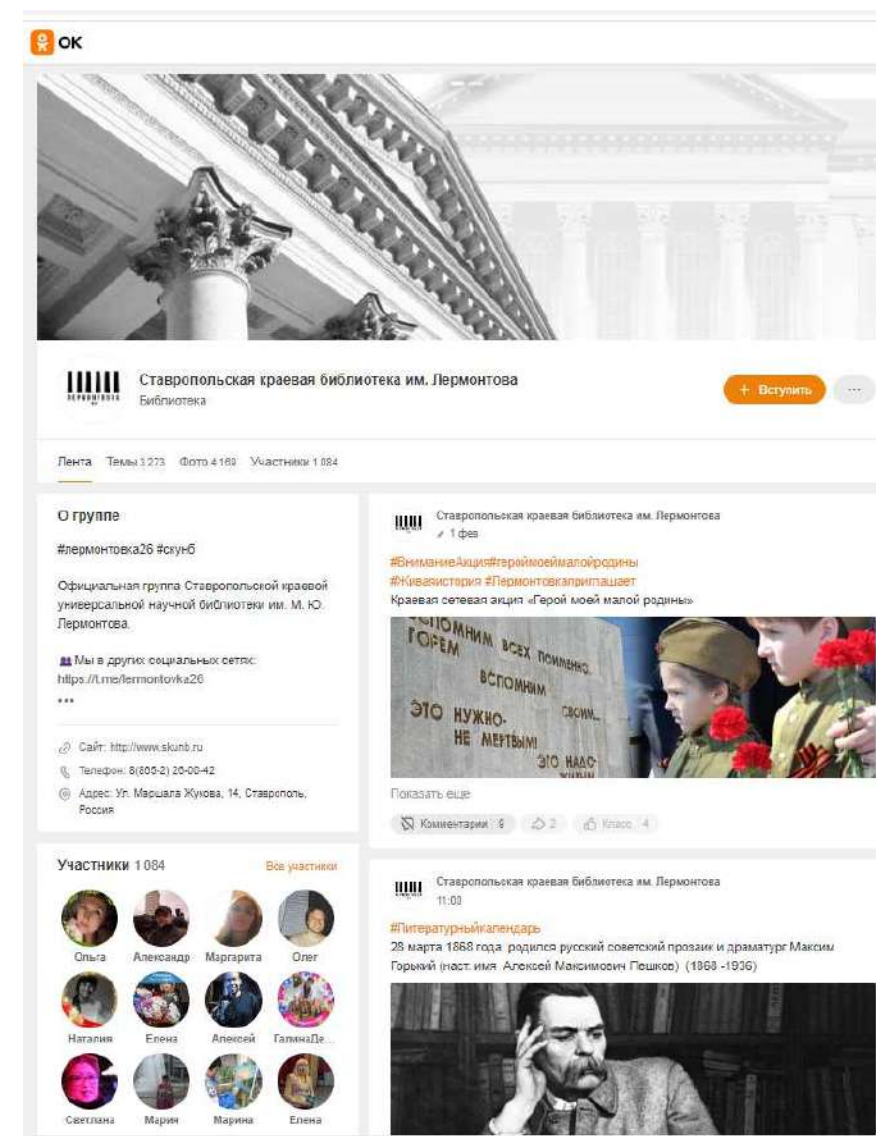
OK

Ставропольская краевая библиотека им. Лермонтова
Библиотека

+ Вступить

Лента Темы 1 273 Фото 4 169 Участники 1 084

О группе

#лермонтовка26 #скунб

Официальная группа Ставропольской краевой универсальной научной библиотеки им. М. Ю. Лермонтова.

Мы в других социальных сетях: https://t.me/lermontovka26
•••

Сайт: http://www.skunb.ru
Телефон: 8(865-2) 26-06-42
Адрес: Ул. Маршала Жукова, 14, Ставрополь, Россия

Участники 1 084 Все участники

Ольга Александр Маргарита Олег
Наталия Елена Алексей ГалинаДе...
Светлана Мария Марина Елена

Ставропольская краевая библиотека им. Лермонтова
1 фев

#ВниманиеАкция#героймоеймалойродины #Живаяистория #Лермонтовкаприглашает
Краевая сетевая акция «Герой моей малой родины»

ВСПОМНИМ ВСЕХ ПОИМЕННО, ГОРЕМ ВСПОМНИМ СВОИМ... ЭТО НУЖНО- НЕ МЕРТВЫМ! ЭТО НАДО- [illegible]

Показать еще

Комментарии 6 2 Класс 4

Ставропольская краевая библиотека им. Лермонтова
11:00

#Литературныйкалендарь
28 марта 1868 года родился русский советский прозаик и драматург Максим Горький (наст. имя Алексей Максимович Пешков) (1868 -1936)